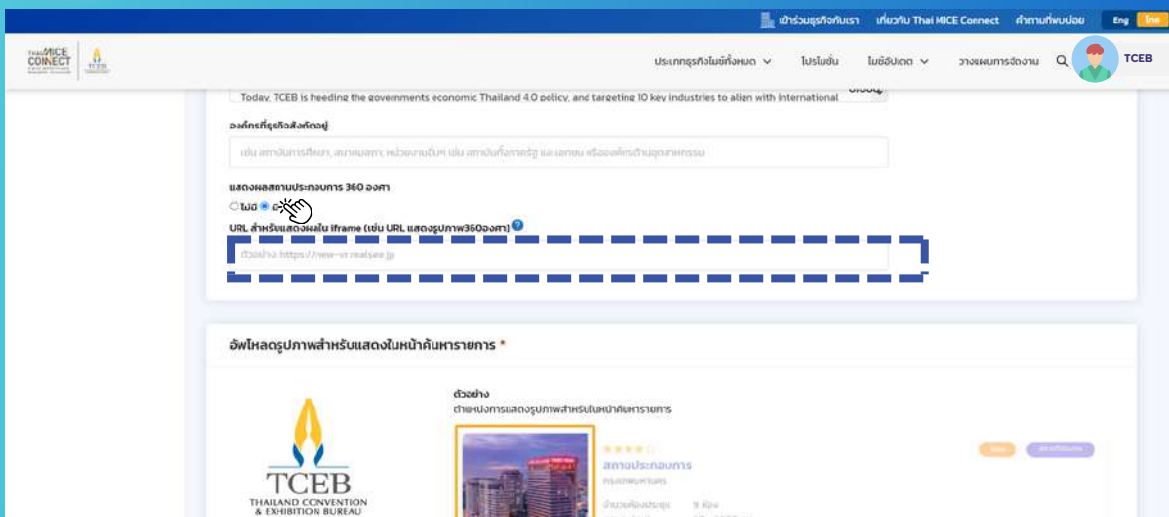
เข้าร่วมธุรกิจกับเรา เกี่ยวกับ Thai MICE Connect คำถามที่พบบ่อย Eng ไทย

Thai MICE CONNECT TCEB

ประเภทธุรกิจไมซ์ทั้งหมด โปรโมชั่น ไมซ์อัปเดต วางแผนการจัดงาน TCEB

Today, TCEB is heeding the governments economic Thailand 4.0 policy, and targeting 10 key industries to align with international

องค์กรที่ธุรกิจสังกัดอยู่

เช่น สถาบันการศึกษา, สมาคมสภา, หน่วยงานอื่นๆ เช่น สถาบันทั้งภาครัฐ และเอกชน หรือองค์กรด้านอุตสาหกรรม

แสดงผลสถานประกอบการ 360 องศา

ไม่มี มี

URL สำหรับแสดงผลใน iframe (เช่น URL แสดงรูปภาพ360องศา)

ตัวอย่าง https://new-vr.realsee.jp

อัพโหลดรูปภาพสำหรับแสดงในหน้าค้นหารายการ *

TCEB
THAILAND CONVENTION & EXHIBITION BUREAU

ตัวอย่าง
ตำแหน่งการแสดงรูปภาพสำหรับในหน้าค้นหารายการ

สถานประกอบการ
กรุงเทพมหานคร
จำนวนห้องประชุม 9 ห้อง